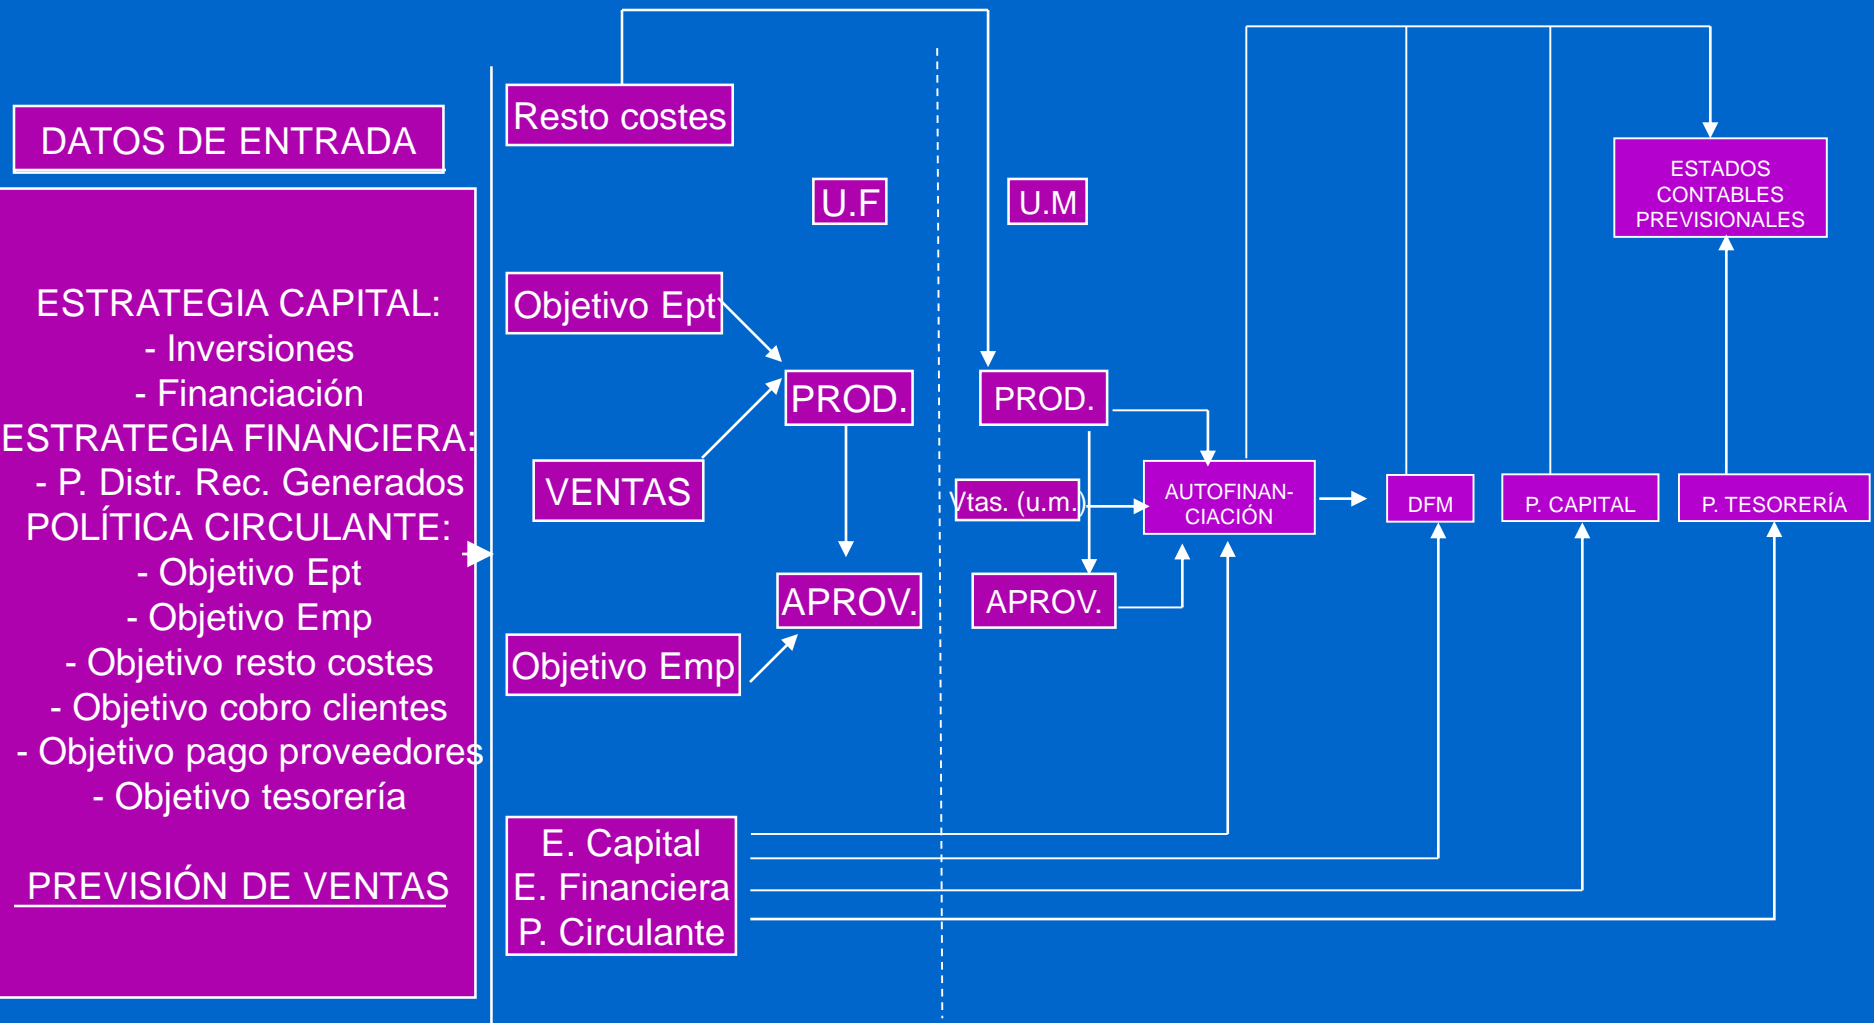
DATOS DE ENTRADA

ESTRATEGIA CAPITAL:
- Inversiones
- Financiación
ESTRATEGIA FINANCIERA:
- P. Distr. Rec. Generados
POLÍTICA CIRCULANTE:
- Objetivo Ept
- Objetivo Emp
- Objetivo resto costes
- Objetivo cobro clientes
- Objetivo pago proveedores
- Objetivo tesorería

PREVISIÓN DE VENTAS

Resto costes

U.F

U.M

ESTADOS CONTABLES PREVISIONALES

Objetivo Ept

PROD.

PROD.

VENTAS

Vtas. (u.m.)

AUTOFINAN-CIACIÓN

DFM

P. CAPITAL

P. TESORERÍA

APROV.

APROV.

Objetivo Emp

E. Capital
E. Financiera
P. Circulante